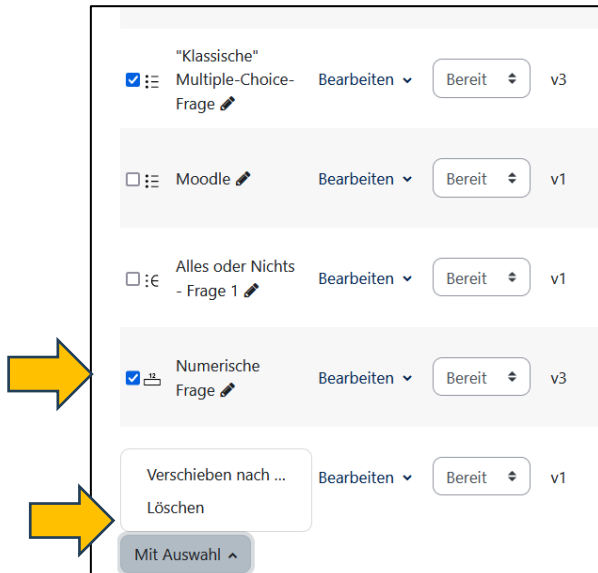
"Klassische" Multiple-Choice-Frage | Bearbeiten | Bereit | v3

Moodle | Bearbeiten | Bereit | v1

Alles oder Nichts - Frage 1 | Bearbeiten | Bereit | v1

Numerische Frage | Bearbeiten | Bereit | v3

Verschieben nach ...
Löschen

Bearbeiten | Bereit | v1

Mit Auswahl